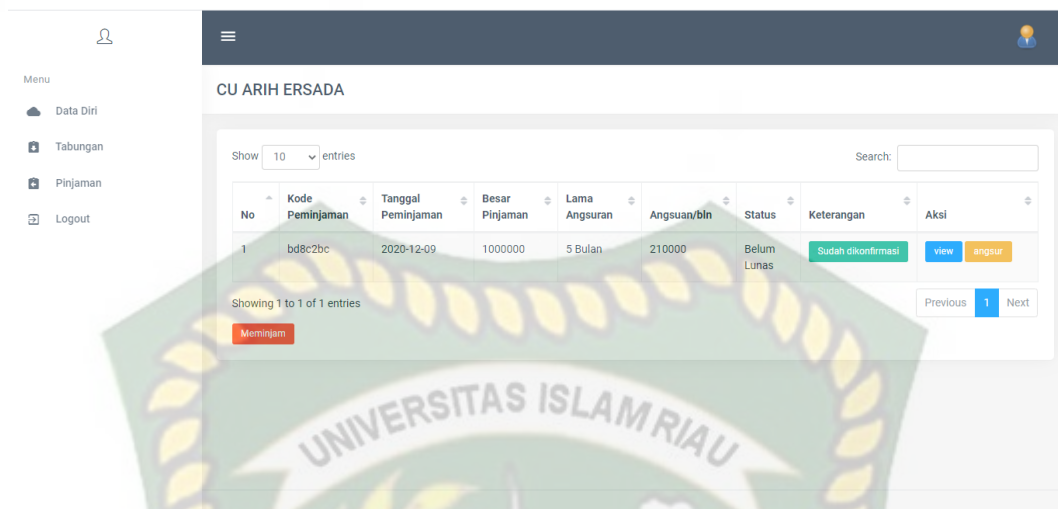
Menu

Data Diri

Tabungan

Pinjaman

Logout

≡

CU ARIH ERSADA

Show 10 entries

Search:

| No | Kode Peminjaman | Tanggal Peminjaman | Besar Pinjaman | Lama Angsuran | Angsuan/bln | Status | Keterangan | Aksi |
|---|---|---|---|---|---|---|---|---|
| 1 | bd8c2bc | 2020-12-09 | 1000000 | 5 Bulan | 210000 | Belum Lunas | Sudah dikonfirmasi | view angsur |

Showing 1 to 1 of 1 entries

Previous 1 Next

Meminjam

UNIVERSITAS ISLAM RIAU